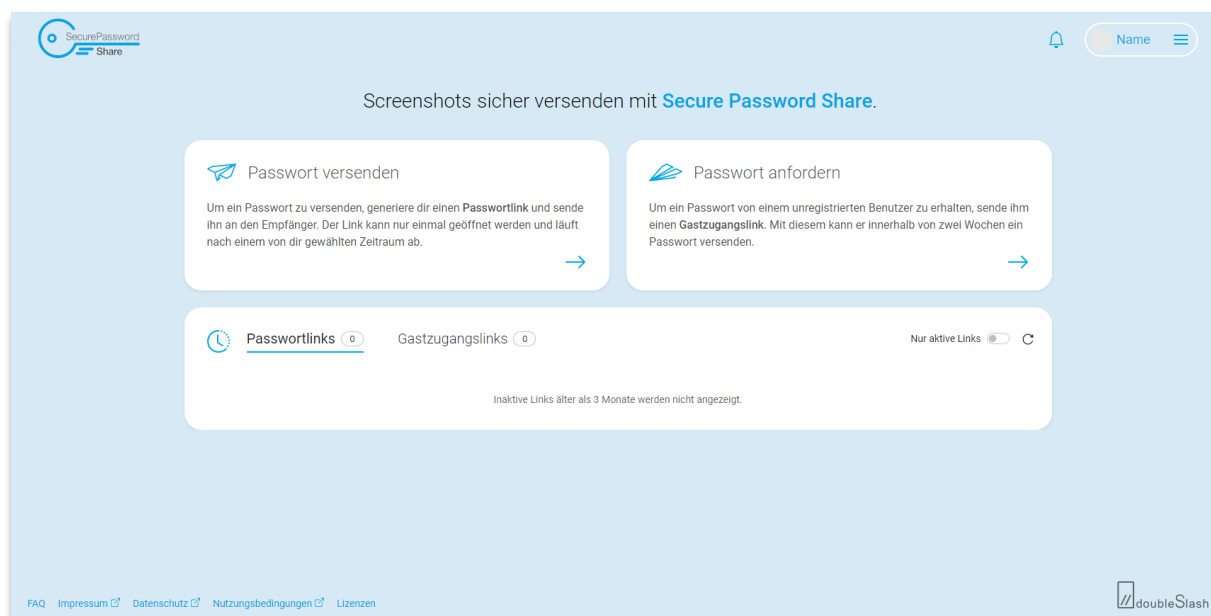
SecurePassword Share

Name

Screenshots sicher versenden mit Secure Password Share.

Passwort versenden

Um ein Passwort zu versenden, generiere dir einen Passwortlink und sende ihn an den Empfänger. Der Link kann nur einmal geöffnet werden und läuft nach einem von dir gewählten Zeitraum ab.

Passwort anfordern

Um ein Passwort von einem unregistrierten Benutzer zu erhalten, sende ihm einen Gastzugangslink. Mit diesem kann er innerhalb von zwei Wochen ein Passwort versenden.

Passwortlinks 0 Gastzugangslinks 0

Nur aktive Links

Inaktive Links älter als 3 Monate werden nicht angezeigt.

FAQ Impressum Datenschutz Nutzungsbedingungen Lizenzen

doubleSlash